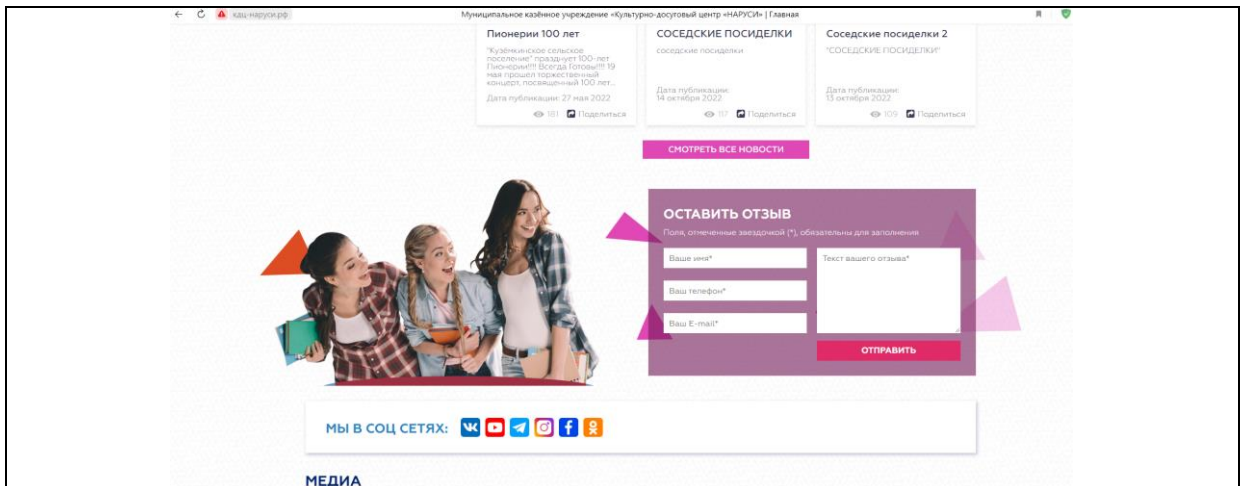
кдц-наруси.рф

Муниципальное казённое учреждение «Культурно-досуговый центр «НАРУСИ» | Главная

Пионерии 100 лет

"Кузёмкинское сельское поселение" празднует 100-лет Пионерии!!! Всегда Готовы!!! 19 мая прошел торжественный концерт, посвященный 100 лет...

Дата публикации: 27 мая 2022

181 Поделиться

СОСЕДСКИЕ ПОСИДЕЛКИ

соседские посиделки

Дата публикации: 14 октября 2022

117 Поделиться

Соседские посиделки 2

"СОСЕДСКИЕ ПОСИДЕЛКИ"

Дата публикации: 13 октября 2022

109 Поделиться

СМОТРЕТЬ ВСЕ НОВОСТИ

ОСТАВИТЬ ОТЗЫВ

Поля, отмеченные звездочкой (*), обязательны для заполнения

Ваше имя*

Ваш телефон*

Ваш E-mail*

Текст вашего отзыва*

ОТПРАВИТЬ

МЫ В СОЦ СЕТЯХ:

МЕДИА